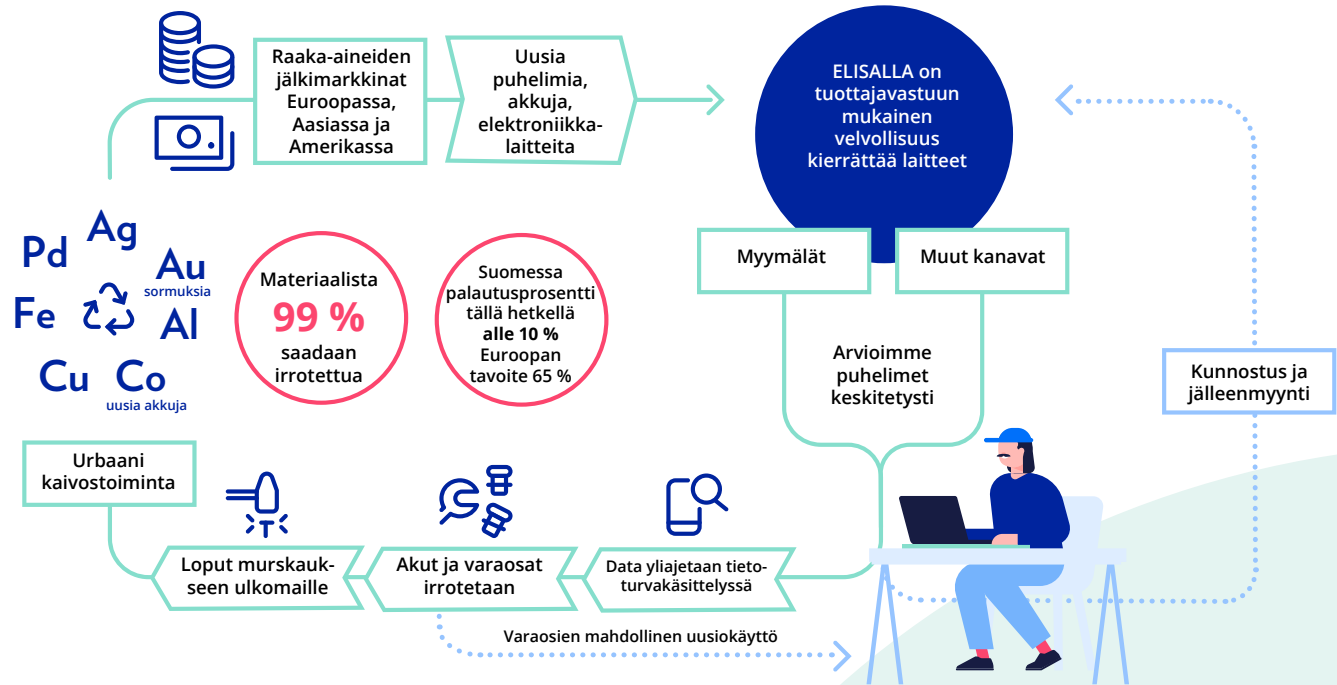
Raaka-aineiden jälkimarkkinat Euroopassa, Aasiassa ja Amerikassa

Uusia puhelimia, akkuja, elektroniikkalaitteita

ELISALLA on tuottajavastuun mukainen velvollisuus kierrättää laitteet

Myymälät

Muut kanavat

Pd
Ag
Au
sormuksia
Fe
Al
Cu
Co
uusia akkuja

Materiaalista
99 %
saadaan irrotettua

Suomessa palautusprosentti tällä hetkellä **alle 10 %** Euroopan tavoite 65 %

Arvioimme puhelimet keskitetysti

Kunnostus ja jälleenmyynti

Urbaani kaivostoiminta

Loput murskaukseen ulkomaille

Akut ja varaosat irrotetaan

Data yliajetaan tietoturvakäsittelyssä

Varaosien mahdollinen uusiokäyttö